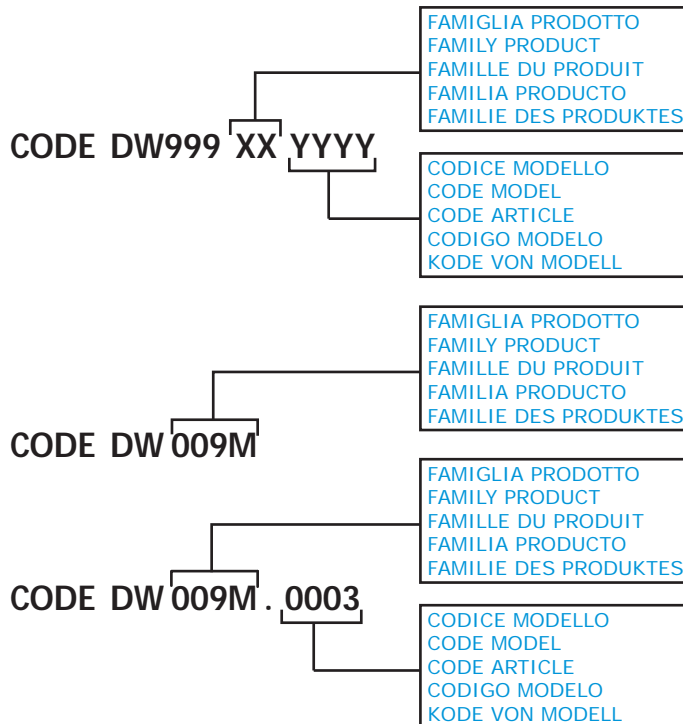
FAMIGLIA PRODOTTO
FAMILY PRODUCT
FAMILLE DU PRODUIT
FAMILIA PRODUCTO
FAMILIE DES PRODUKTES

CODE DW999 XX YYYY

CODICE MODELLO
CODE MODEL
CODE ARTICLE
CODIGO MODELO
KODE VON MODELL

FAMIGLIA PRODOTTO
FAMILY PRODUCT
FAMILLE DU PRODUIT
FAMILIA PRODUCTO
FAMILIE DES PRODUKTES

CODE DW 009M

FAMIGLIA PRODOTTO
FAMILY PRODUCT
FAMILLE DU PRODUIT
FAMILIA PRODUCTO
FAMILIE DES PRODUKTES

CODE DW 009M . 0003

CODICE MODELLO
CODE MODEL
CODE ARTICLE
CODIGO MODELO
KODE VON MODELL